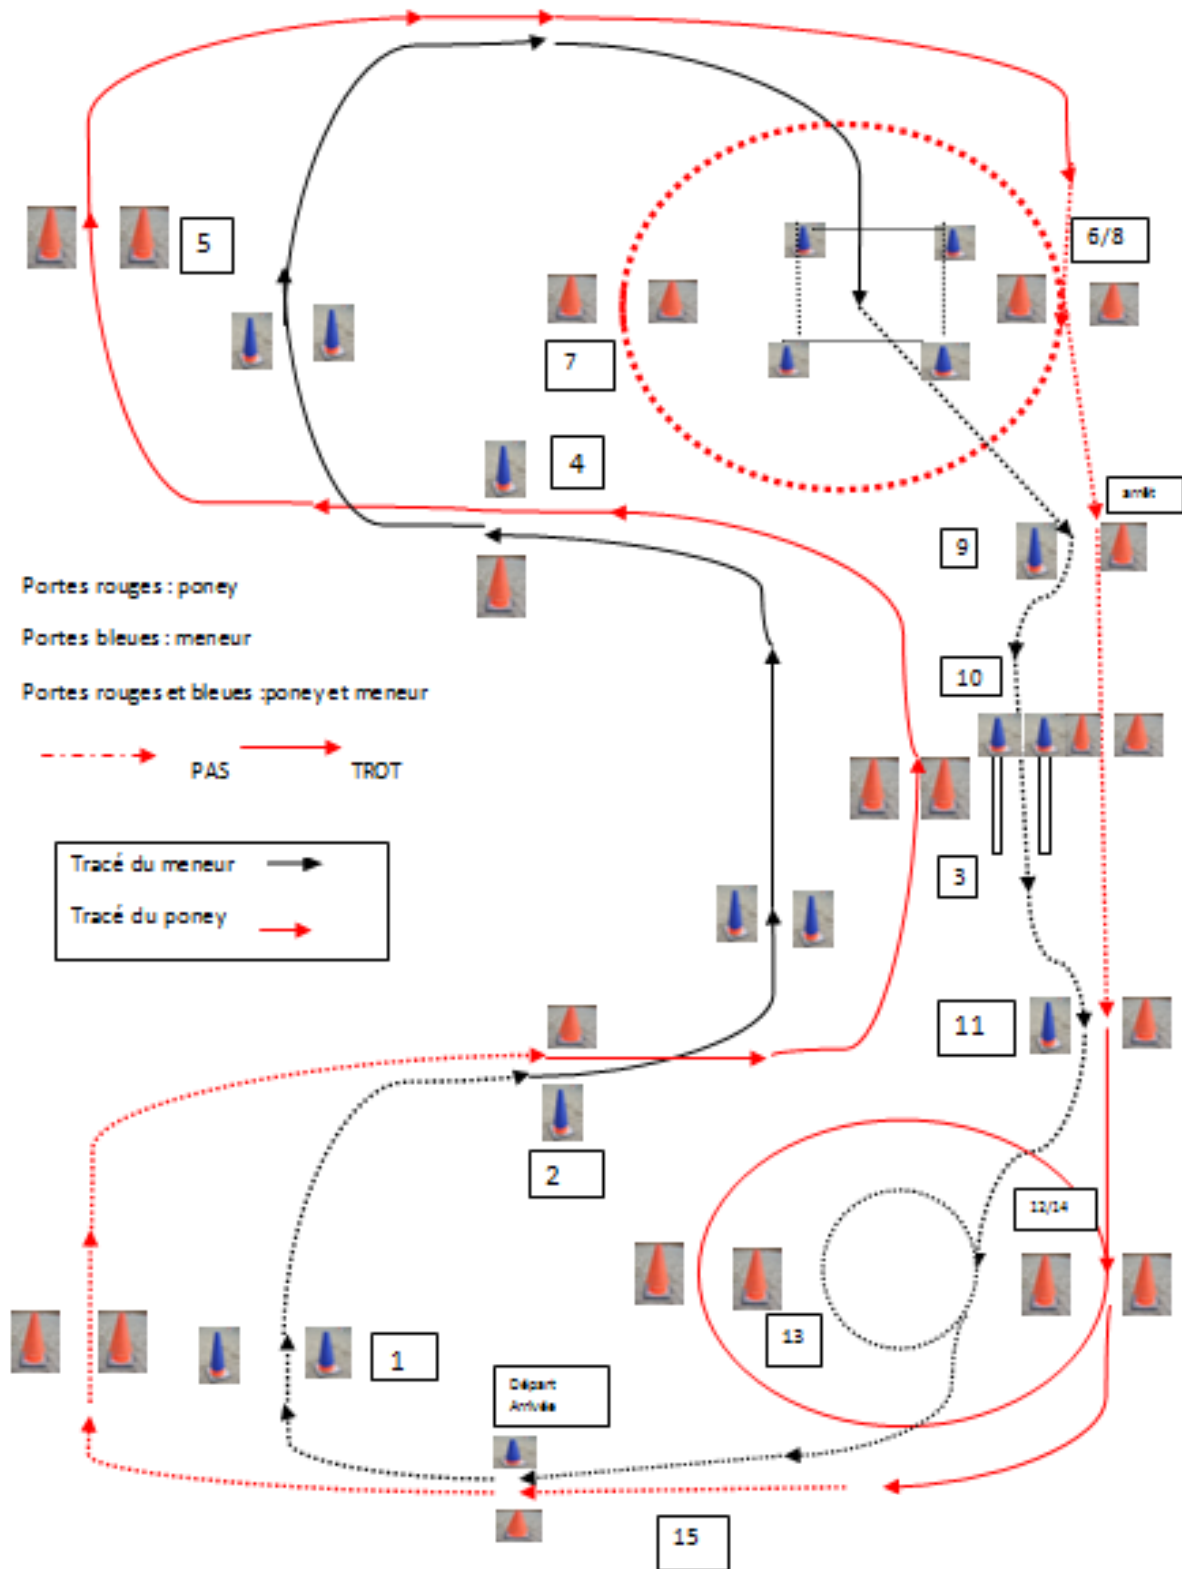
5

6/8

7

4

arrêt

9

Portes rouges : poney

Portes bleues : meneur

Portes rouges et bleues :poney et meneur

10

PAS

TROT

3

Tracé du meneur

Tracé du poney

11

2

12/14

13

1

Départ
Arrivée

15